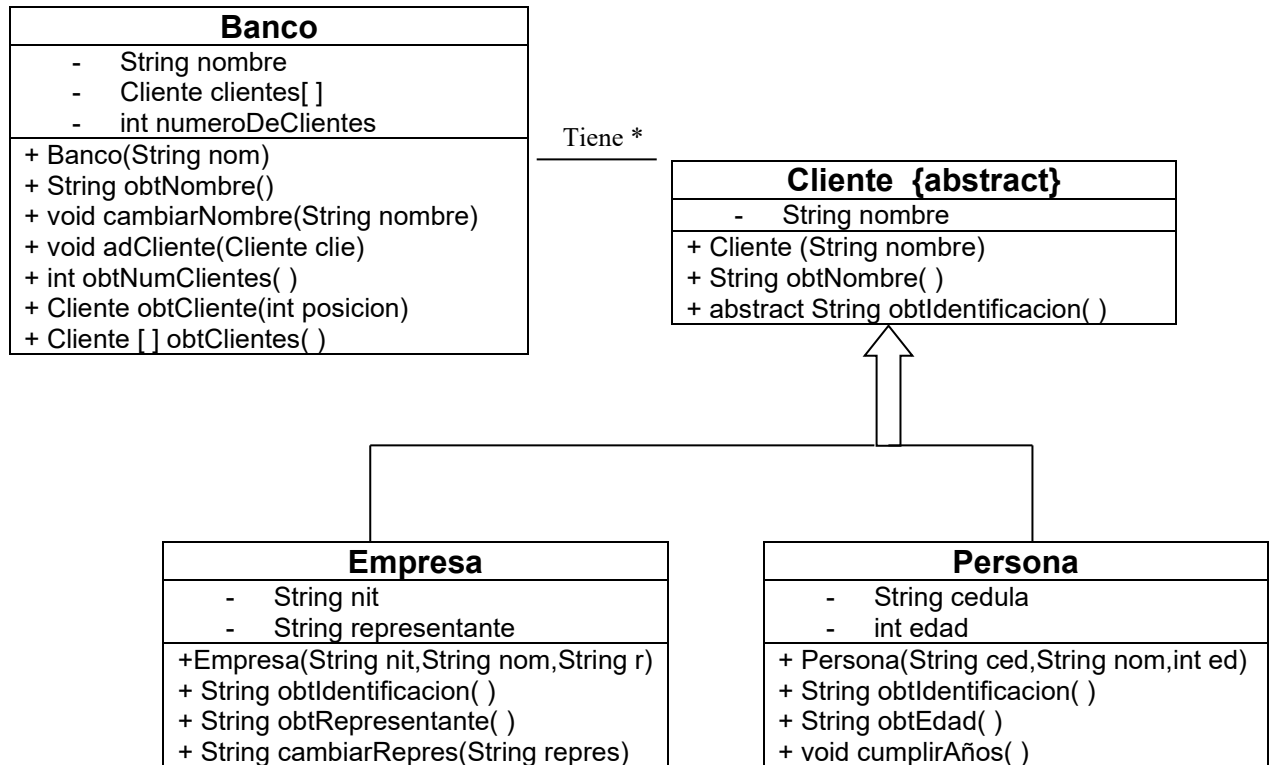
Banco
- String nombre
- Cliente clientes[ ]
- int numeroDeClientes
+ Banco(String nom)
+ String obtNombre()
+ void cambiarNombre(String nombre)
+ void adCliente(Cliente clie)
+ int obtNumClientes( )
+ Cliente obtCliente(int posicion)
+ Cliente [ ] obtClientes( )

Tiene *

Cliente {abstract}
- String nombre
+ Cliente (String nombre)
+ String obtNombre( )
+ abstract String obtIdentificacion( )

Empresa
- String nit
- String representante
+Empresa(String nit,String nom,String r)
+ String obtIdentificacion( )
+ String obtRepresentante( )
+ String cambiarRepres(String repres)

Persona
- String cedula
- int edad
+ Persona(String ced,String nom,int ed)
+ String obtIdentificacion( )
+ String obtEdad( )
+ void cumplirAños( )